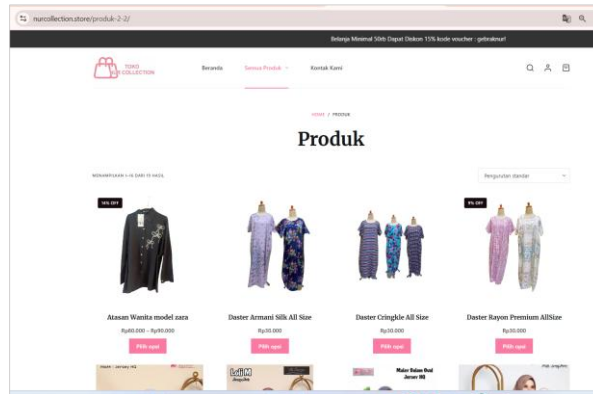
nurcollection.store/produk-2-2/

Belanja Minimal 50rb Dapat Diskon 15% kode voucher : gebrakeuri

TOKO NUR COLLECTION

Beranda

Semua Produk

Kontak Kami

HOME / PRODUK

Produk

MENAMPILKAN 1–16 DARI 19 HASIL

Pengurutan standar

14% OFF

Atasan Wanita model zara

Rp80.000 – Rp90.000

Pilih opsi

Daster Armani Silk All Size

Rp30.000

Pilih opsi

Daster Cringkle All Size

Rp30.000

Pilih opsi

8% OFF

Daster Rayon Premium AllSize

Rp30.000

Pilih opsi

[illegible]

Lalu M

Mukar Bahan Dual Jersey HQ

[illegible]